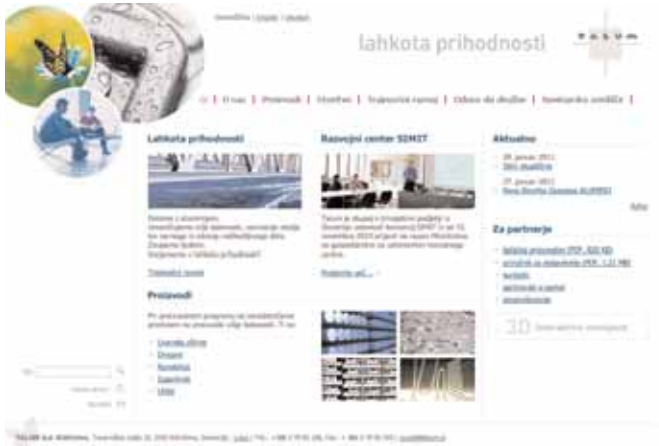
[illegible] | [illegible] | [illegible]

lahkota prihodnosti

TALUM

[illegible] | O nas | Proizvodi | Storitve | Trajnostni razvoj | Odnos do družbe | Spletni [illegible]

Lahkota prihodnosti

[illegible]

Trajnostni razvoj

Razvojni center SIMIT

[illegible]

Preberite več...

Aktualno

28. januar 2011 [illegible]

27. januar 2011 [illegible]

Arhiv

Za partnerje

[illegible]

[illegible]

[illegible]

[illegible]

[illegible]

Proizvodi

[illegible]

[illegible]

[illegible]

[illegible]

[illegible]

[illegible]

3D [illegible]

TALUM d.d. Kidričevo, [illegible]